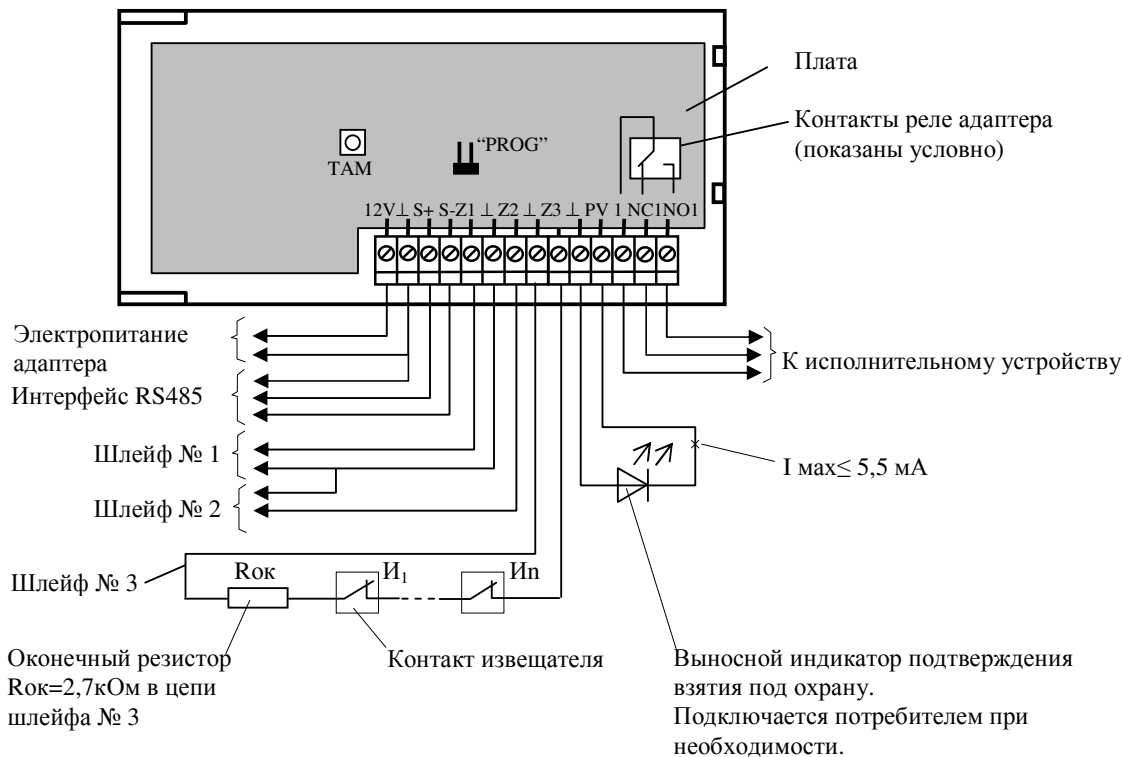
Плата

Контакты реле адаптера (показаны условно)

ТАМ

"PROG"

12V ⊥ S+ S- Z1 ⊥ Z2 ⊥ Z3 ⊥ PV 1 NC1 NO1

Электропитание адаптера

Интерфейс RS485

К исполнительному устройству

Шлейф № 1

Шлейф № 2

I мах≤ 5,5 мА

Шлейф № 3

Rок

$И_1$

Иn

Оконечный резистор Rок=2,7кОм в цепи шлейфа № 3

Контакт извещателя

Выносной индикатор подтверждения взятия под охрану.
Подключается потребителем при необходимости.